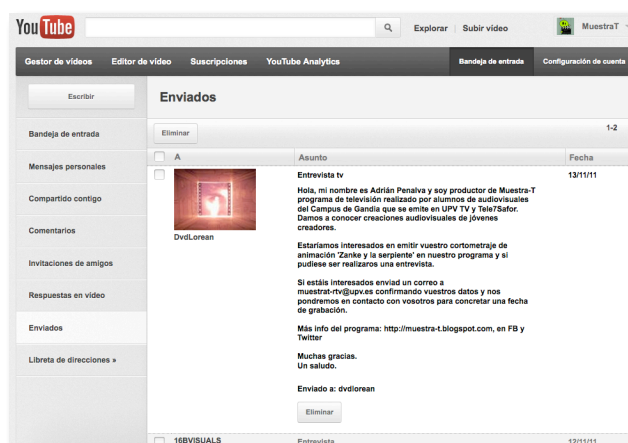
YouTube ES

Explorar | Subir vídeo

MuestraT

Gestor de vídeos | Editor de vídeo | Suscripciones | YouTube Analytics | Bandeja de entrada | Configuración de cuenta

Escribir

Bandeja de entrada

Mensajes personales

Compartido contigo

Comentarios

Invitaciones de amigos

Respuestas en vídeo

Enviados

Libreta de direcciones »

Enviados

Eliminar

1-2

| A | Asunto | Fecha |
|---|---|---|
| DvdLorean | Entrevista tv | 13/11/11 |
| 16BVISUALS | Entrevista | 12/11/11 |

Hola, mi nombre es Adrián Penalva y soy productor de Muestra-T programa de televisión realizado por alumnos de audiovisuales del Campus de Gandia que se emite en UPV TV y Tele7Safor. Damos a conocer creaciones audiovisuales de jóvenes creadores.

Estaríamos interesados en emitir vuestro cortometraje de animación 'Zanke y la serpiente' en nuestro programa y si pudiese ser realizaros una entrevista.

Si estáis interesados enviad un correo a muestrat-rtv@upv.es confirmando vuestros datos y nos pondremos en contacto con vosotros para concretar una fecha de grabación.

Más info del programa: http://muestra-t.blogspot.com, en FB y Twitter

Muchas gracias.
Un saludo.

Enviado a: dvdlorean

Eliminar